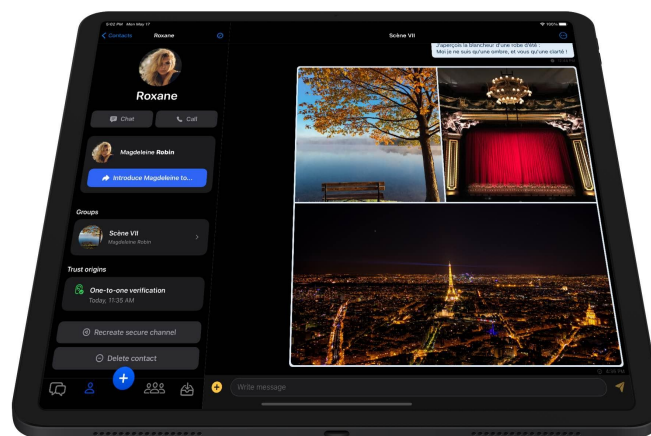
3:02 PM Mon May 17

100%

Contacts

Roxane

Roxane

Chat

Call

Magdeleine Robin

Introduce Magdeleine to...

Groups

Scène VII

Magdeleine Robin

Trust origins

One-to-one verification

Today, 11:35 AM

Recreate secure channel

Delete contact

Scène VII

J'aperçois la blancheur d'une robe d'été :
Moi je ne suis qu'une ombre, et vous qu'une clarté !

Write message